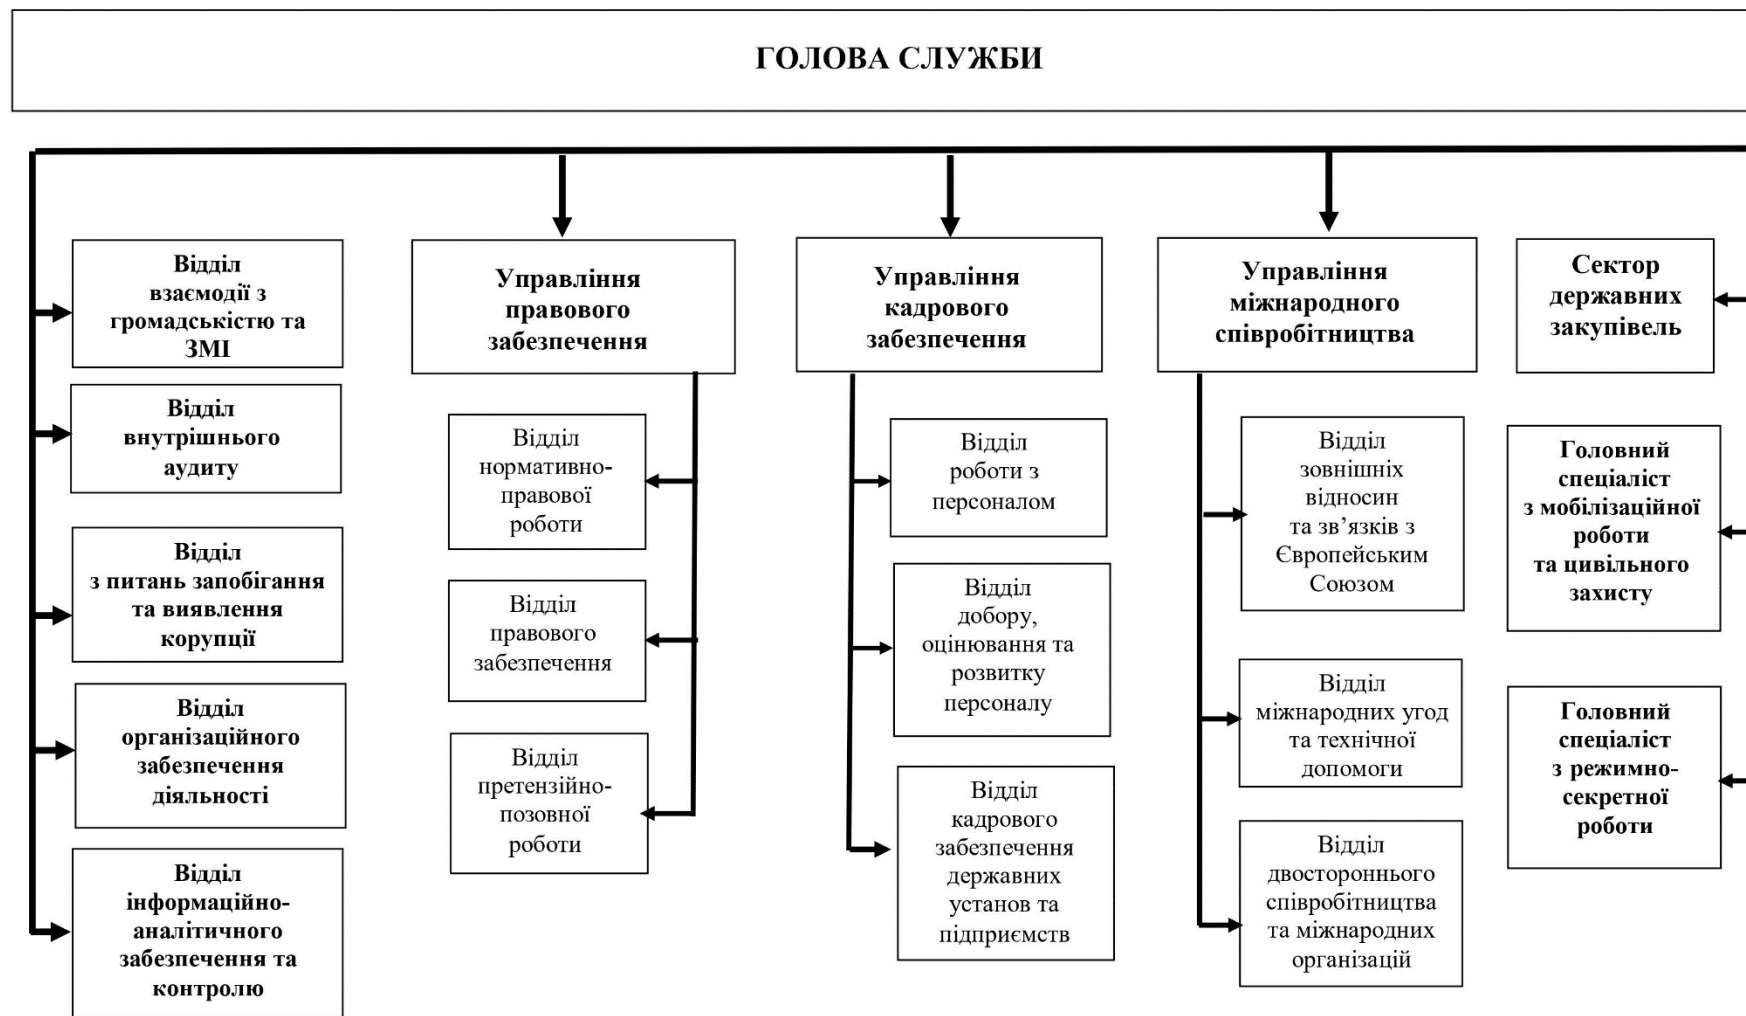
ГОЛОВА СЛУЖБИ

Відділ взаємодії з громадськістю та ЗМІ

Відділ внутрішнього аудиту

Відділ з питань запобігання та виявлення корупції

Відділ організаційного забезпечення діяльності

Відділ інформаційно-аналітичного забезпечення та контролю

Управління правового забезпечення

Відділ нормативно-правової роботи

Відділ правового забезпечення

Відділ претензійно-позовної роботи

Управління кадрового забезпечення

Відділ роботи з персоналом

Відділ добору, оцінювання та розвитку персоналу

Відділ кадрового забезпечення державних установ та підприємств

Управління міжнародного співробітництва

Відділ зовнішніх відносин та зв'язків з Європейським Союзом

Відділ міжнародних угод та технічної допомоги

Відділ двостороннього співробітництва та міжнародних організацій

Сектор державних закупівель

Головний спеціаліст з мобілізаційної роботи та цивільного захисту

Головний спеціаліст з режимно-секретної роботи